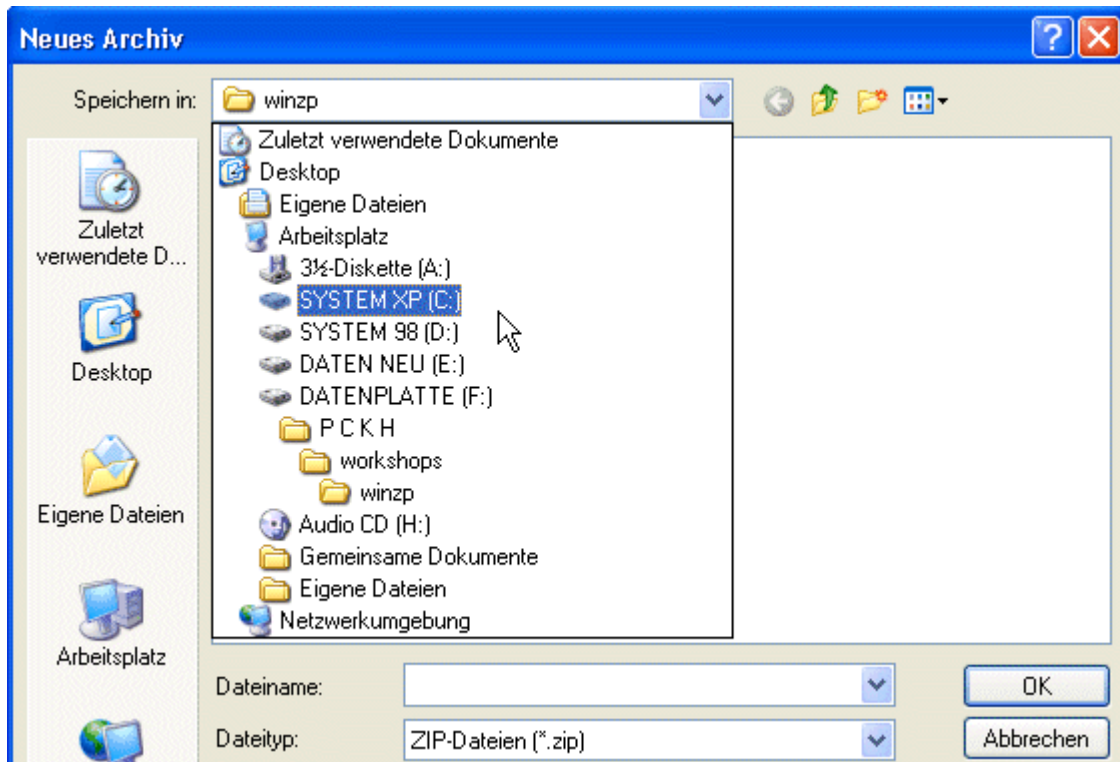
Neues Archiv

?

Speichern in: winzp

Zuletzt verwendete Dokumente
Desktop
Eigene Dateien
Arbeitsplatz
3½-Diskette (A:)
SYSTEM XP (C:)
SYSTEM 98 (D:)
DATEN NEU (E:)
DATENPLATTE (F:)
P C K H
workshops
winzp
Audio CD (H:)
Gemeinsame Dokumente
Eigene Dateien
Netzwerkumgebung

Zuletzt verwendete D...

Desktop

Eigene Dateien

Arbeitsplatz

Dateiname:

Dateityp: ZIP-Dateien (*.zip)

OK

Abbrechen